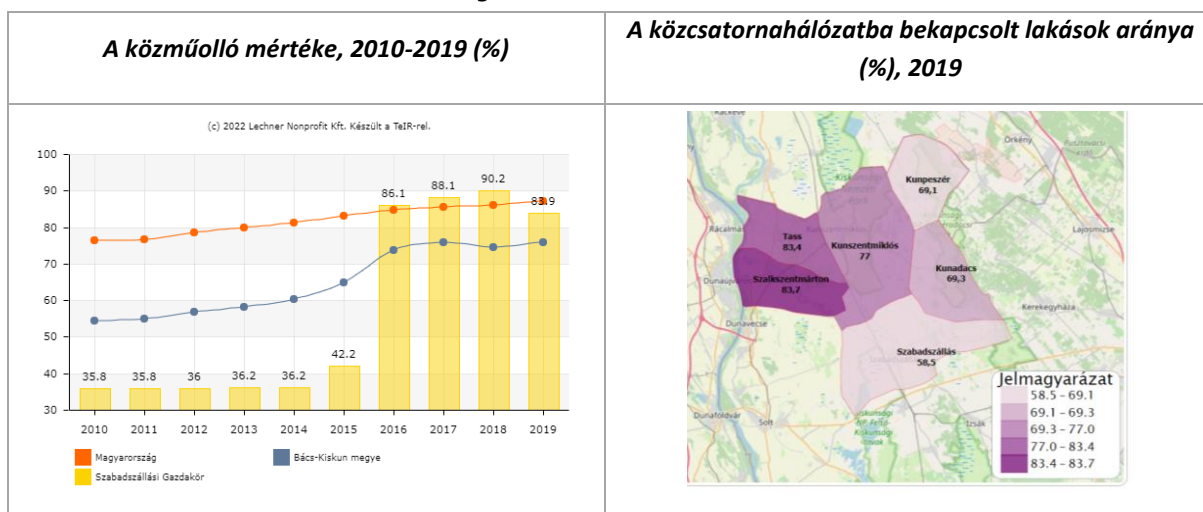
| A közműolló mértéke, 2010-2019 (%) | A közcsatornahálózatba bekapcsolt lakások aránya (%), 2019 |
|---|---|
| (c) 2022 Lechner Nonprofit Kft. Készült a TeIR-rel. 100 90 80 70 60 50 40 30 35.8 35.8 36 36.2 36.2 42.2 86.1 88.1 90.2 83.9 2010 2011 2012 2013 2014 2015 2016 2017 2018 2019 Magyarország Bács-Kiskun megye Szabadszállási Gazdakör | Ráckeve Örkény Kunpeszér 69,1 Tass 83,4 Kunszentmiklós 77 Ráckeve Lajosmizse Kunadacs 69,3 Szalkszentmárton 83,7 Dunaújváros Dunavecse Kerekegyháza Szabadszállás 58,5 Jelmagyarázat 58.5 - 69.1 69.1 - 69.3 69.3 - 77.0 77.0 - 83.4 83.4 - 83.7 Dunaföldvár Solt Izsák |